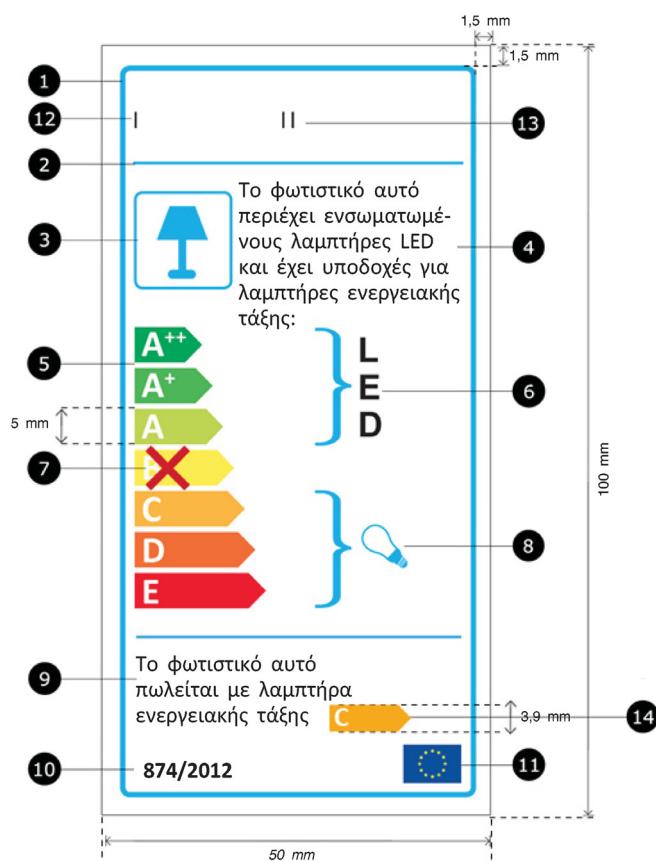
1,5 mm
1,5 mm
1
12
I
II
13
2
3
Το φωτιστικό αυτό περιέχει ενσωματωμένους λαμπτήρες LED και έχει υποδοχές για λαμπτήρες ενεργειακής τάξης:
4
5
$A^{++}$
$A^{+}$
A
L
E
D
6
5 mm
7
B
C
D
E
8
100 mm
9
Το φωτιστικό αυτό πωλείται με λαμπτήρα ενεργειακής τάξης
C
3,9 mm
14
10
874/2012
11
50 mm